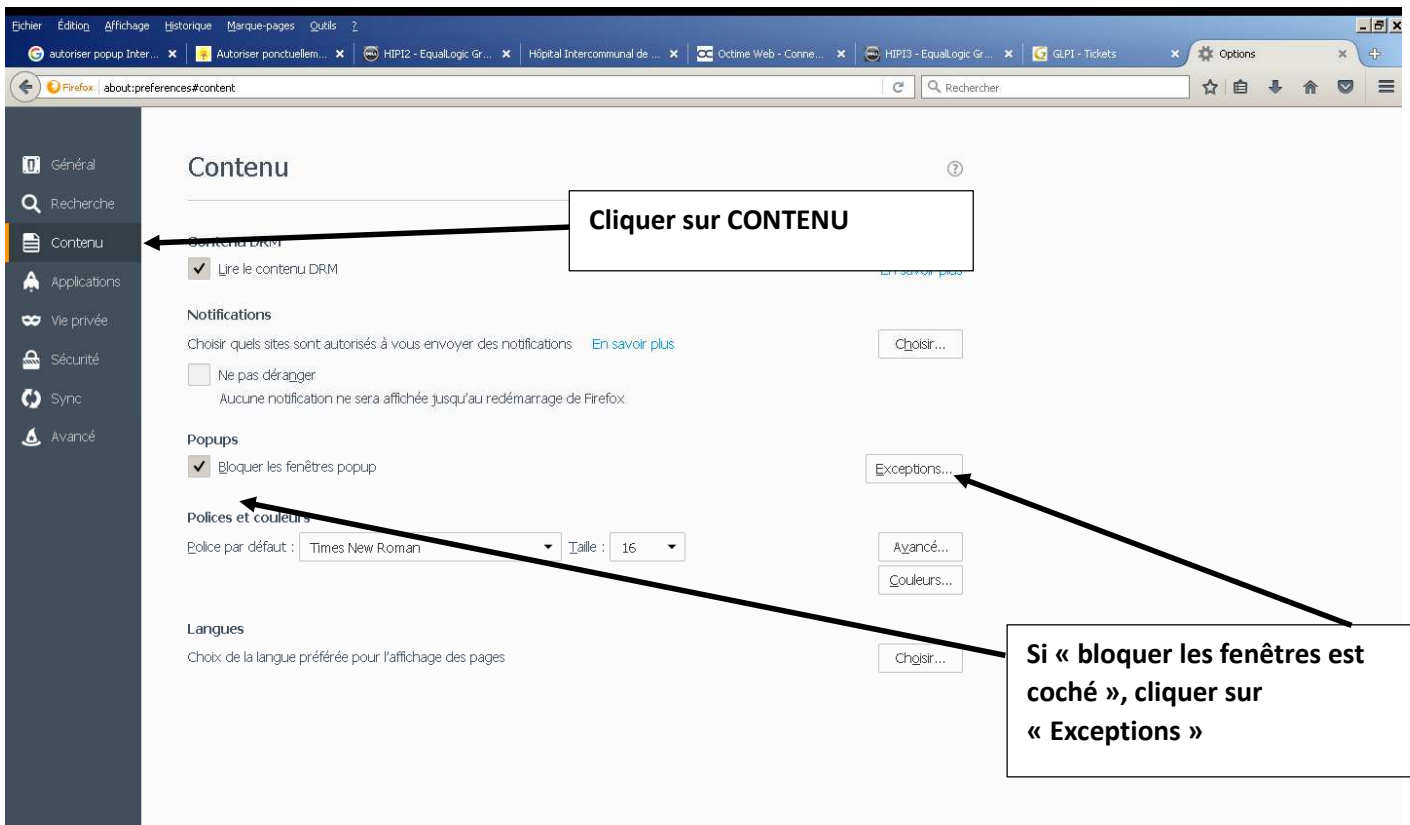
Fichier Édition Affichage Historique Marque-pages Outils ?

autoriser popup Inter... × | Autoriser ponctuellem... × | HIPI2 - EqualLogic Gr... × | Hôpital Intercommunal de ... × | Octime Web - Conne... × | HIPI3 - EqualLogic Gr... × | GLPI - Tickets × | Options ×

Firefox about:preferences#content

Rechercher

Général
Recherche
Contenu
Applications
Vie privée
Sécurité
Sync
Avancé

Contenu

Contenu DRM
Lire le contenu DRM
En savoir plus

Cliquer sur CONTENU

Notifications
Choisir quels sites sont autorisés à vous envoyer des notifications En savoir plus
Choisir...
Ne pas déranger
Aucune notification ne sera affichée jusqu'au redémarrage de Firefox

Popups
Bloquer les fenêtres popup
Exceptions...

Polices et couleurs
Police par défaut : Times New Roman Taille : 16
Avancé...
Couleurs...

Langues
Choix de la langue préférée pour l'affichage des pages
Choisir...

Si « bloquer les fenêtres est coché », cliquer sur « Exceptions »